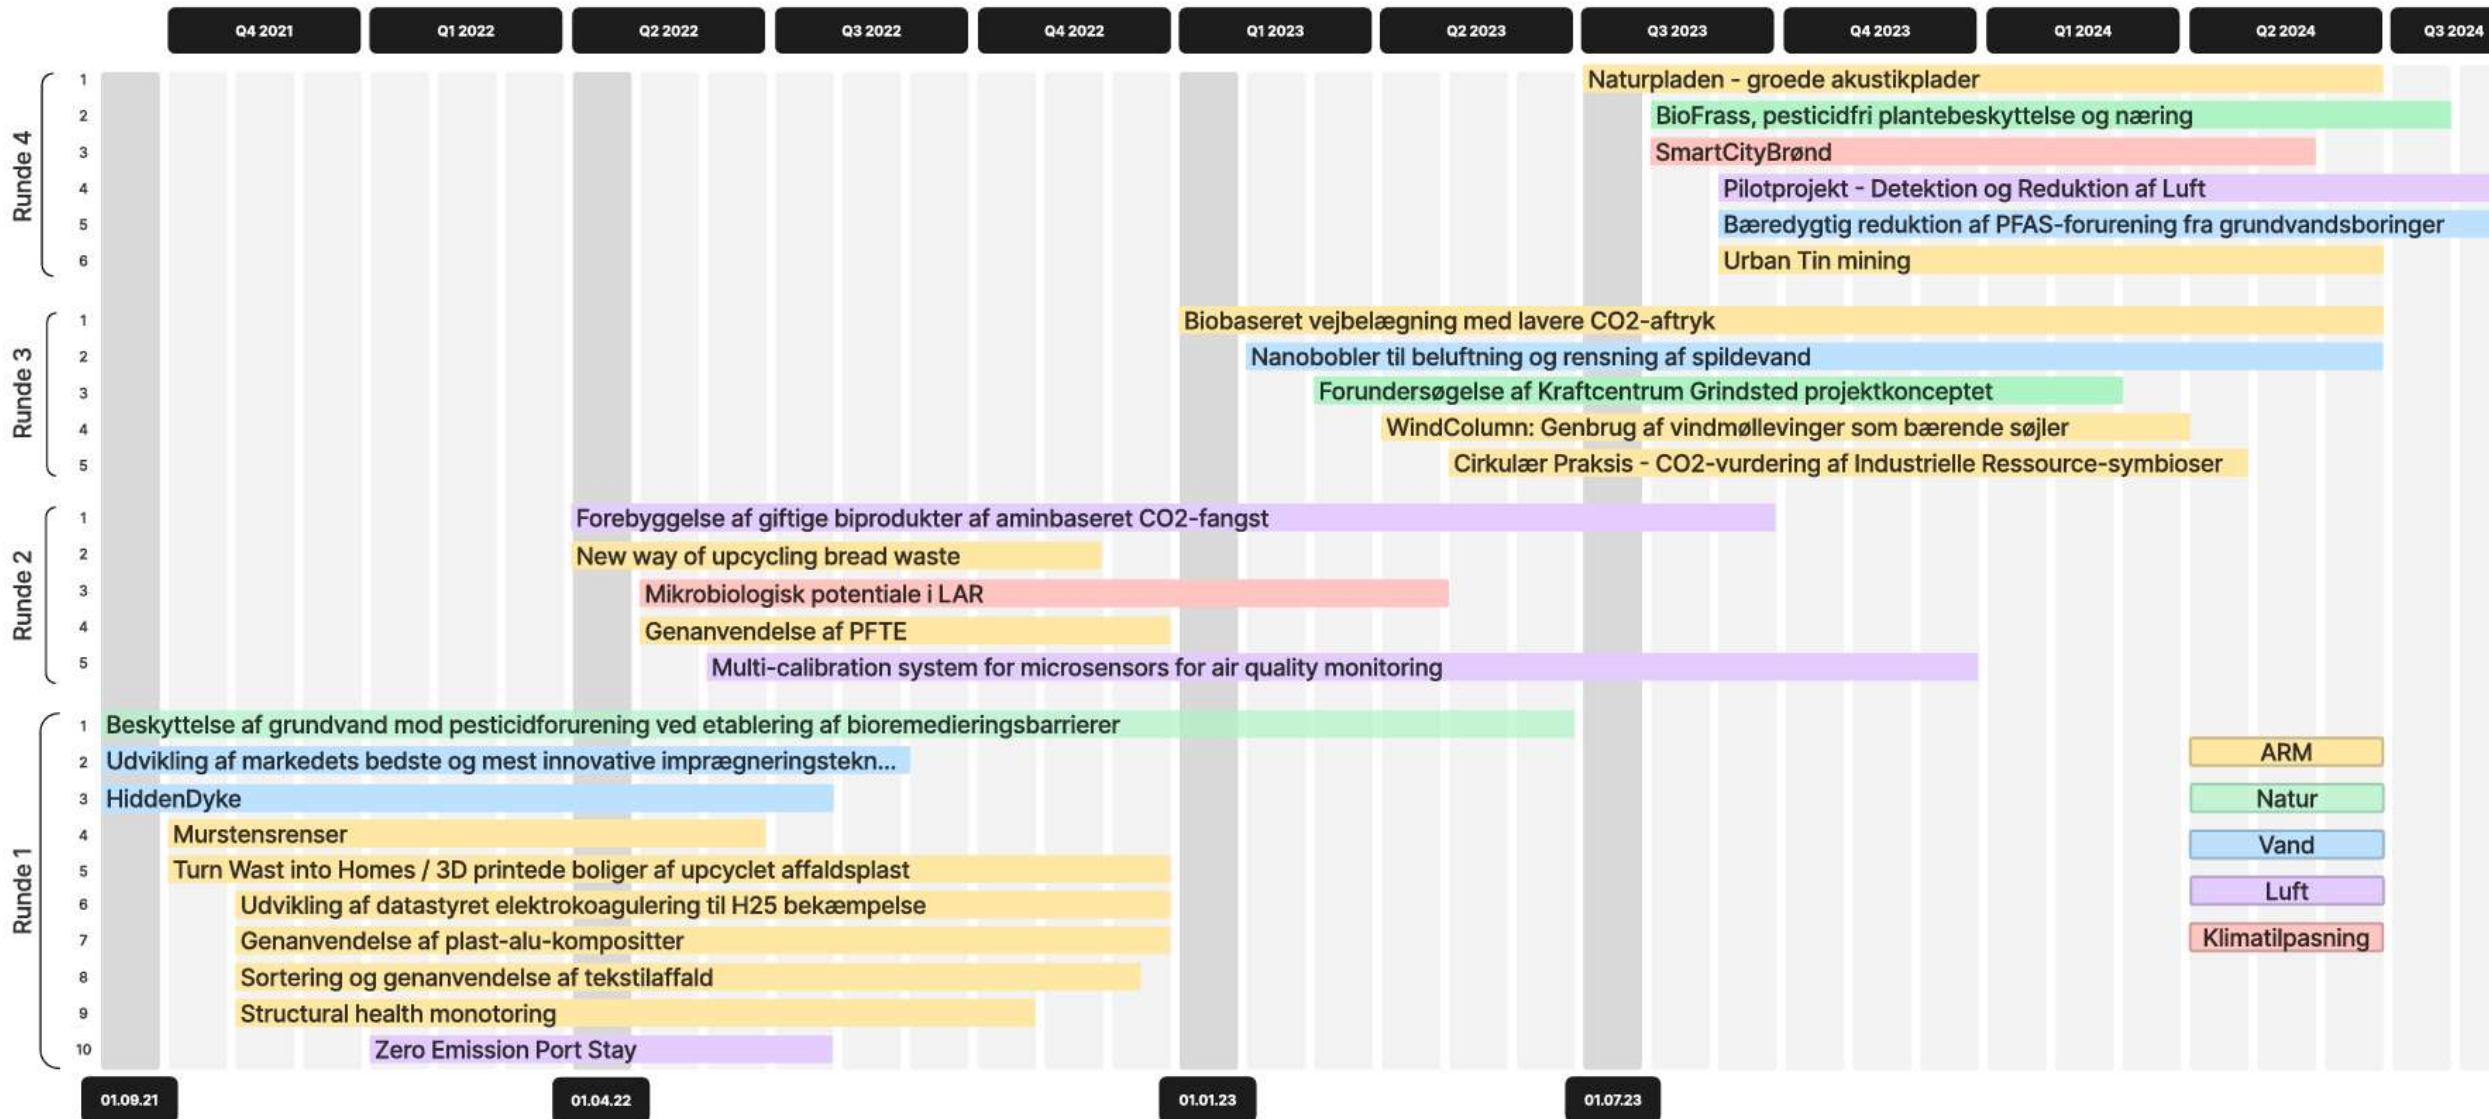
Q4 2021 | Q1 2022 | Q2 2022 | Q3 2022 | Q4 2022 | Q1 2023 | Q2 2023 | Q3 2023 | Q4 2023 | Q1 2024 | Q2 2024 | Q3 2024

Runde 4
1 Naturpladen - groede akustikplader
2 BioFrass, pesticidfri plantebeskyttelse og næring
3 SmartCityBrønd
4 Pilotprojekt - Detektion og Reduktion af Luft
5 Bæredygtig reduktion af PFAS-forurening fra grundvandsboringer
6 Urban Tin mining

Runde 3
1 Biobaseret vejbelægning med lavere CO2-aftryk
2 Nanobobler til beluftning og rensning af spildevand
3 Forundersøgelse af Kraftcentrum Grindsted projektkonceptet
4 WindColumn: Genbrug af vindmøllevinger som bærende søjler
5 Cirkulær Praksis - CO2-vurdering af Industrielle Ressource-symbioser

Runde 2
1 Forebyggelse af giftige biprodukter af aminbaseret CO2-fangst
2 New way of upcycling bread waste
3 Mikrobiologisk potentiale i LAR
4 Genanvendelse af PFTE
5 Multi-calibration system for microsensors for air quality monitoring

Runde 1
1 Beskyttelse af grundvand mod pesticidforurening ved etablering af bioremedieringsbarrierer
2 Udvikling af markedets bedste og mest innovative imprægneringstekn...
3 HiddenDyke
4 Murstensrenser
5 Turn Wast into Homes / 3D printede boliger af upcyclet affaldsplast
6 Udvikling af datastyret elektrokoagulering til H25 bekæmpelse
7 Genanvendelse af plast-alu-kompositter
8 Sortering og genanvendelse af tekstilaffald
9 Structural health monotoring
10 Zero Emission Port Stay

ARM
Natur
Vand
Luft
Klimatilpasning

01.09.21
01.04.22
01.01.23
01.07.23